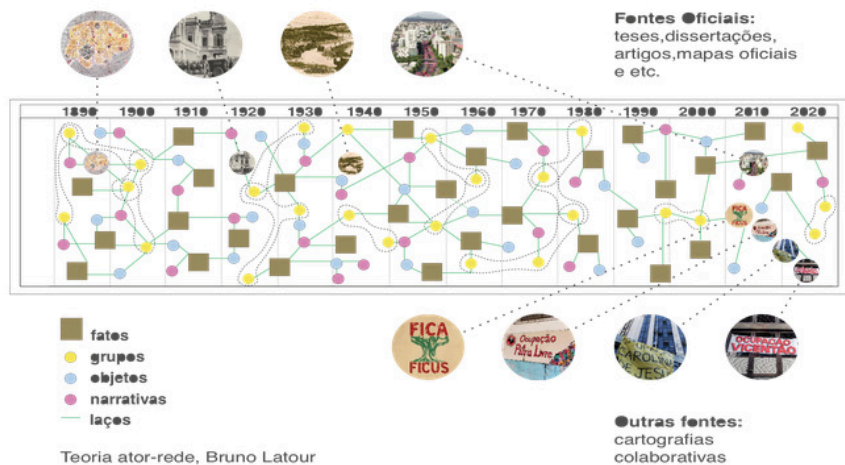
Fontes Oficiais:
teses,dissertações, artigos,mapas oficiais e etc.

1890 1900 1910 1920 1930 1940 1950 1960 1970 1980 1990 2000 2010 2020

FICA FICUS

fatos
grupos
objetos
narrativas
laços

Teoria ator-rede, Bruno Latour

FICA FICUS

Ocupação Pátria Livre

CAROLINA DE JESUS

OCUPAÇÃO VICENTÃO

Outras fontes:
cartografias colaborativas